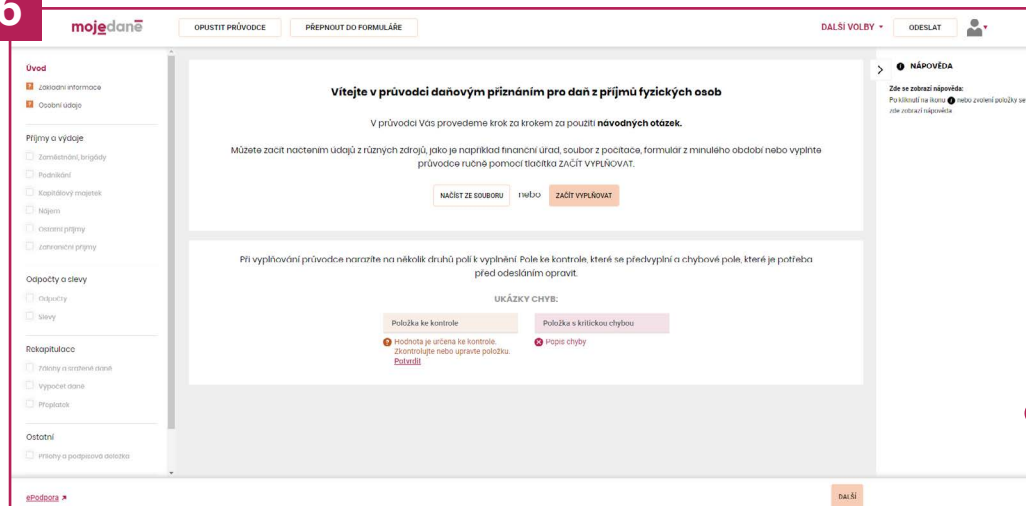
6

mojedaně

OPUSTIT PRŮVODCE

PŘEPNOUT DO FORMULÁŘE

DALŠÍ VOLBY ▾

ODESLAT

Úvod

Základní informace

Osobní údaje

Příjmy a výdaje

Zaměstnání, brigády

Podnikání

Kapitálový majetek

Nájem

Ostatní příjmy

Zahraniční příjmy

Odpočty a slevy

Odpočty

Slevy

Rekapitulace

Zdaný a uražené daně

Výpočet daně

Přeplatek

Ostatní

Přílohy a podpisová doložka

Vítejte v průvodci daňovým přiznáním pro daň z příjmů fyzických osob

V průvodci Vás provedeme krok za krokem za použití návodných otázek.

Můžete začít načtením údajů z různých zdrojů, jako je například finanční úřad, soubor z počítače, formulář z minulého období nebo vyplňte průvodce ručně pomocí tlačítka ZAČÍT VYPLŇOVAT.

NAČÍST ZE SOUBORU

nebo

ZAČÍT VYPLŇOVAT

Při vyplňování průvodce narazíte na několik druhů polí k vyplnění. Pole ke kontrole, které se předvyplní a chybové pole, které je potřeba před odesláním opravit.

UKÁZKY CHYB:

Položka ke kontrole

Hodnota je určena ke kontrole. Zkontrolujte nebo upravte položku.

Potvrdit

Položka s kritickou chybou

Popis chyby

NÁPOVĚDA

Zde se zobrazí nápověda:

Po kliknutí na ikonu nebo zvolení položky se zde zobrazí nápověda

ePodpora

DALŠÍ